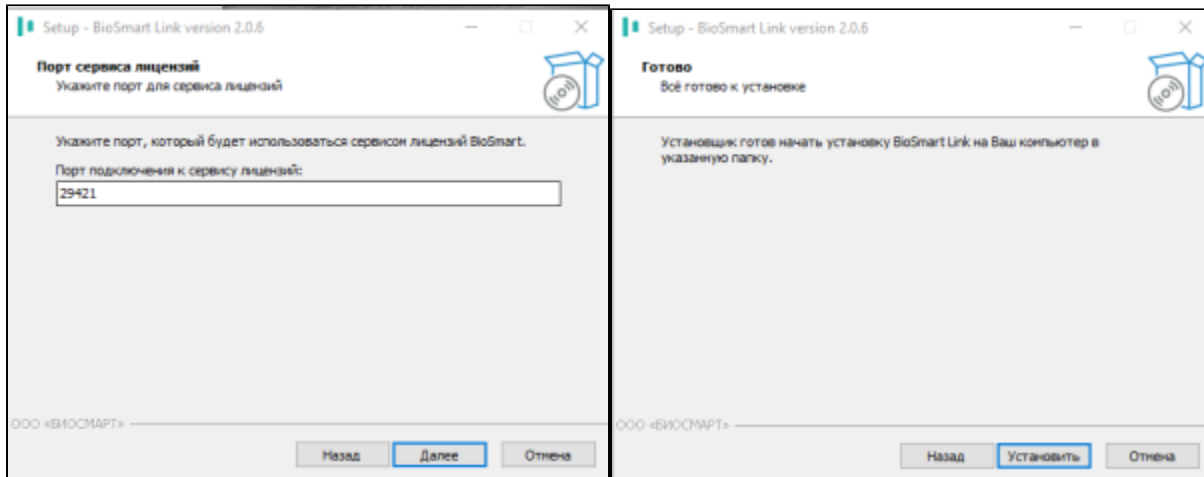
Setup - BioSmart Link version 2.0.6

Порт сервиса лицензий
Укажите порт для сервиса лицензий

Укажите порт, который будет использоваться сервисом лицензий BioSmart.

Порт подключения к сервису лицензий:

29421

ООО «БИОСМАРТ»

Назад Далее Отмена

Setup - BioSmart Link version 2.0.6

Готово
Всё готово к установке

Установщик готов начать установку BioSmart Link на Ваш компьютер в указанную папку.

ООО «БИОСМАРТ»

Назад Установить Отмена